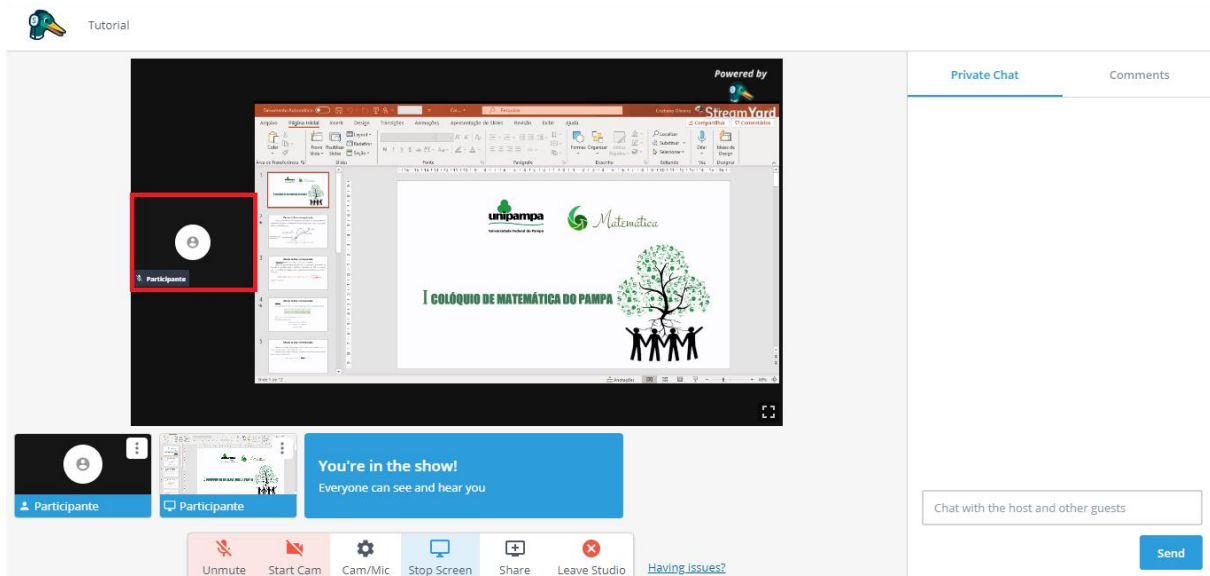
Tutorial

Powered by
StreamYard

Arquivo Página Inicial Inserir Design Transições Animações Apresentação de Slides Revisão Exibir Ajuda

unipampa
Universidade Federal do Pampa

Matemática

I COLÓQUIO DE MATEMÁTICA DO PAMPA

Participante

Participante

Participante

You're in the show!
Everyone can see and hear you

Unmute Start Cam Cam/Mic Stop Screen Share Leave Studio

Having issues?

Private Chat
Comments

Chat with the host and other guests

Send